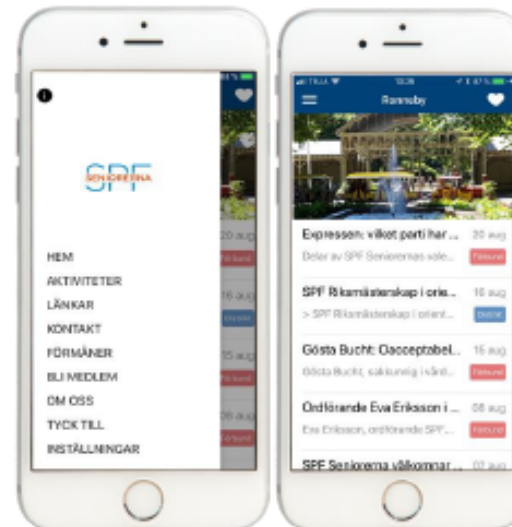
SPF
SENIORERNA

HEM
AKTIVITETER
LÄNKAR
KONTAKT
FÖRMÅNER
BLI MEDLEM
OM OSS
TYCK TILL
INSTÄLLNINGAR

20 aug
16 aug
15 aug
08 aug

Ronneby

Expressen: vilket parti har ... 20 aug
Delar av SPF Seniorernas vale... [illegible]

SPF Riksmästerskap i orie... 16 aug
> SPF Riksmästerskap i orient... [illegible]

Gösta Bucht: Oacceptabel... 15 aug
Gösta Bucht, sakkunnig i sänd... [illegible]

Ordförande Eva Eriksson i ... 08 aug
Eva Eriksson, ordförande SPF... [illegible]

SPF Seniorerna välkomnar ... 07 aug